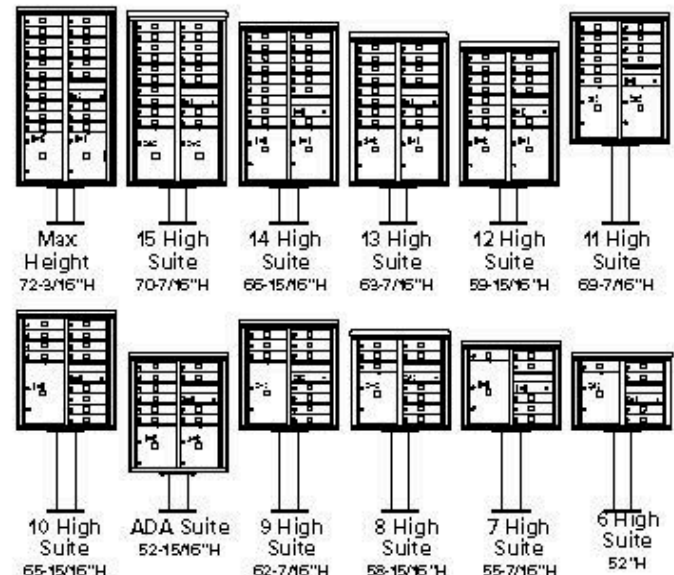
Max Height
72-9/16"H

15 High Suite
70-7/16"H

14 High Suite
66-15/16"H

13 High Suite
69-7/16"H

12 High Suite
59-15/16"H

11 High Suite
69-7/16"H

10 High Suite
65-15/16"H

ADA Suite
52-15/16"H

9 High Suite
62-7/16"H

8 High Suite
58-15/16"H

7 High Suite
55-7/16"H

6 High Suite
52"H